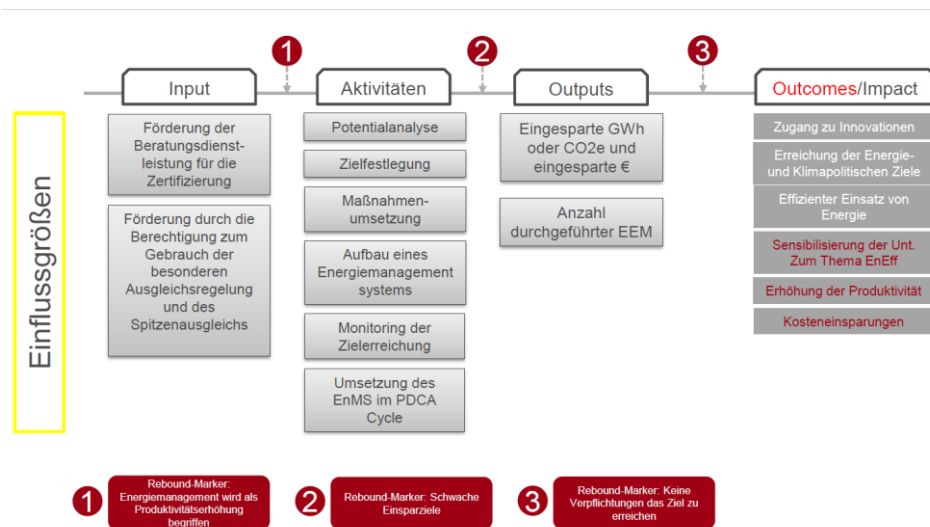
1
2
3

Input

Aktivitäten

Outputs

Outcomes/Impact

Einflussgrößen

Förderung der Beratungsdienstleistung für die Zertifizierung

Förderung durch die Berechtigung zum Gebrauch der besonderen Ausgleichsregelung und des Spitzenausgleichs

Potentialanalyse

Zielfestlegung

Maßnahmen-umsetzung

Aufbau eines Energiemanagement systems

Monitoring der Zielerreichung

Umsetzung des EnMS im PDCA Cycle

Eingesparte GWh oder CO2e und eingesparte €

Anzahl durchgeführter EEM

Zugang zu Innovationen

Erreichung der Energie- und Klimapolitischen Ziele

Effizienter Einsatz von Energie

Sensibilisierung der Unt. Zum Thema EnEff

Erhöhung der Produktivität

Kosteneinsparungen

1 Rebound-Marker: Energiemanagement wird als Produktivitätserhöhung begriffen

2 Rebound-Marker: Schwache Einsparziele

3 Rebound-Marker: Keine Verpflichtungen das Ziel zu erreichen